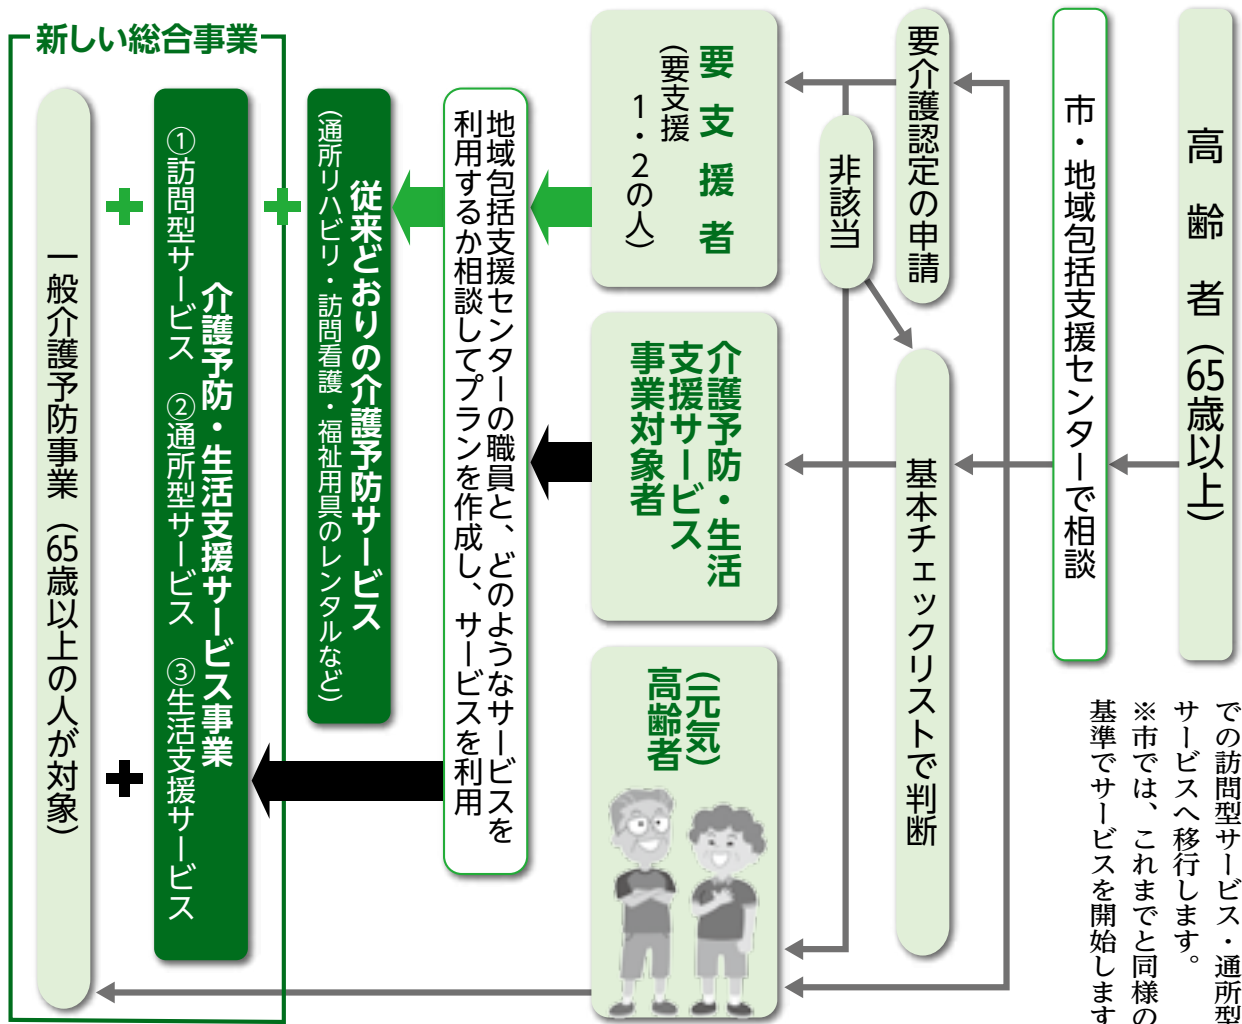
高齢者（65歳以上）

市・地域包括支援センターで相談

要介護認定の申請

非該当

基本チェックリストで判断

要支援者
（要支援1・2の人）

介護予防・生活支援サービス事業対象者

（元気）高齢者

地域包括支援センターの職員と、どのようなサービスを利用するか相談してプランを作成し、サービスを利用

従来どおりの介護予防サービス
（通所リハビリ・訪問看護・福祉用具のレンタルなど）

新しい総合事業

介護予防・生活支援サービス事業
①訪問型サービス　②通所型サービス　③生活支援サービス

一般介護予防事業（65歳以上の人が対象）

※市では、これまでと同様の基準でサービスを開始しますが、での訪問型サービス・通所型サービスへ移行します。